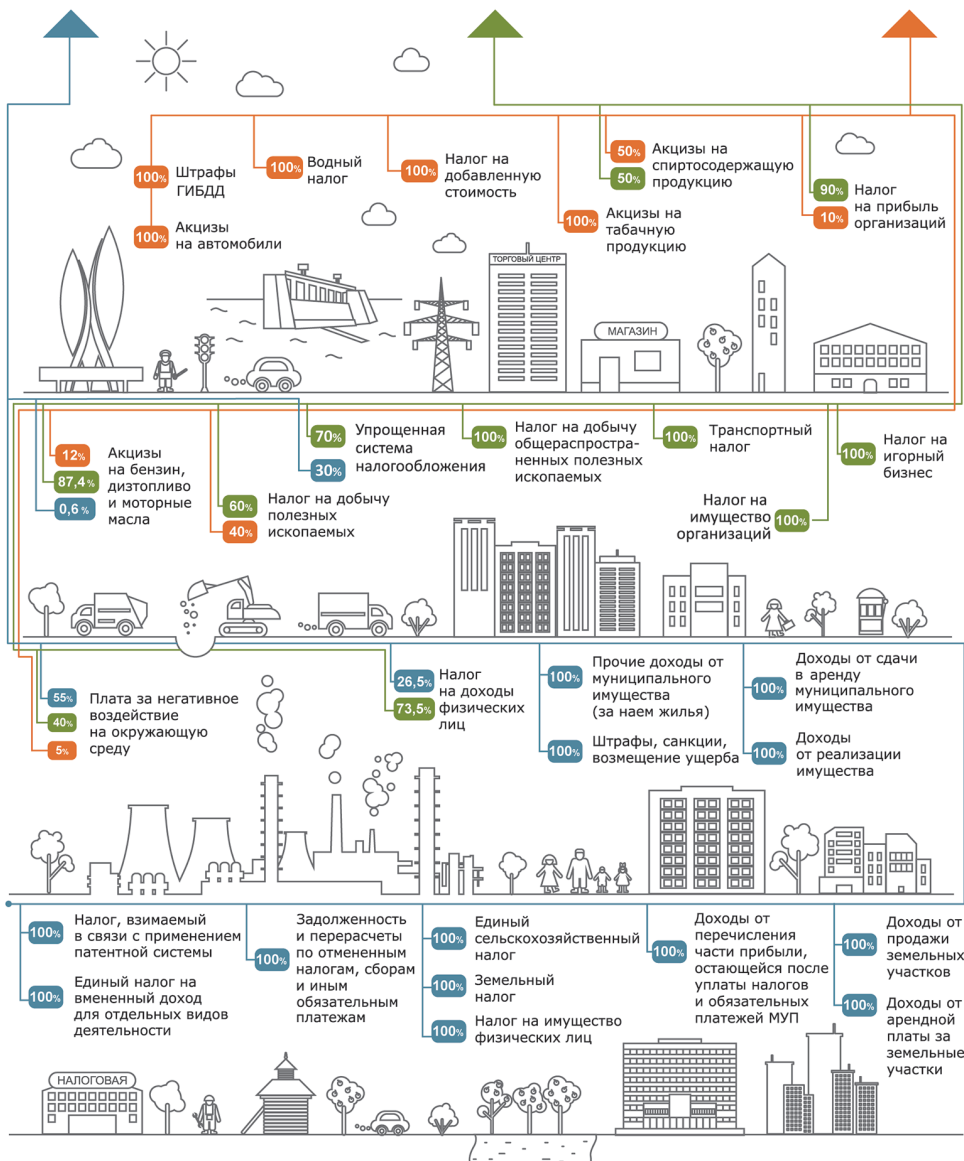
100% Штрафы ГИБДД

100% Акцизы на автомобили

100% Водный налог

100% Налог на добавленную стоимость

100% Акцизы на табачную продукцию

50% 50% Акцизы на спиртосодержащую продукцию

90% 10% Налог на прибыль организаций

ТОРГОВЫЙ ЦЕНТР

МАГАЗИН

12% 87,4% 0,6 % Акцизы на бензин, дизтопливо и моторные масла

60% 40% Налог на добычу полезных ископаемых

70% 30% Упрощенная система налогообложения

100% Налог на добычу общераспространенных полезных ископаемых

100% Транспортный налог

100% Налог на игорный бизнес

Налог на имущество организаций 100%

55% 40% 5% Плата за негативное воздействие на окружающую среду

26,5% 73,5% Налог на доходы физических лиц

100% Прочие доходы от муниципального имущества (за наем жилья)

100% Штрафы, санкции, возмещение ущерба

100% Доходы от сдачи в аренду муниципального имущества

100% Доходы от реализации имущества

100% Налог, взимаемый в связи с применением патентной системы

100% Единый налог на вмененный доход для отдельных видов деятельности

100% Задолженность и перерасчеты по отмененным налогам, сборам и иным обязательным платежам

100% Единый сельскохозяйственный налог

100% Земельный налог

100% Налог на имущество физических лиц

100% Доходы от перечисления части прибыли, остающейся после уплаты налогов и обязательных платежей МУП

100% Доходы от продажи земельных участков

100% Доходы от арендной платы за земельные участки

НАЛОГОВАЯ